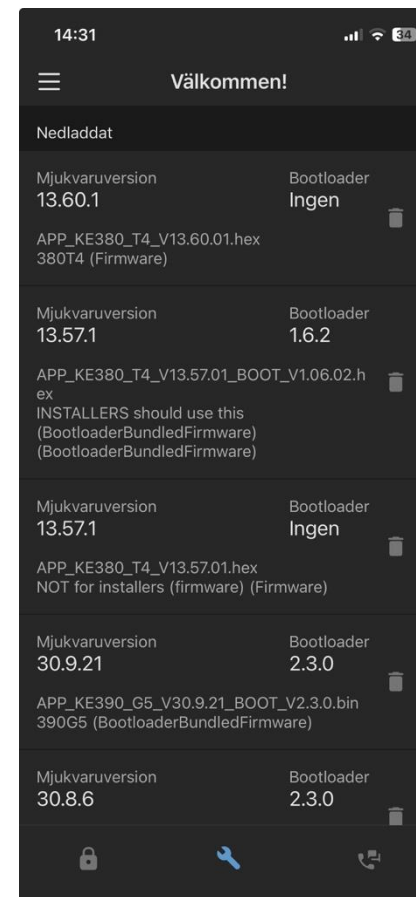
14:31

34

Välkommen!

Nedladdat

Mjukvaruversion
13.60.1

Bootloader
Ingen

APP_KE380_T4_V13.60.01.hex
380T4 (Firmware)

Mjukvaruversion
13.57.1

Bootloader
1.6.2

APP_KE380_T4_V13.57.01_BOOT_V1.06.02.hex
INSTALLERS should use this (BootloaderBundledFirmware) (BootloaderBundledFirmware)

Mjukvaruversion
13.57.1

Bootloader
Ingen

APP_KE380_T4_V13.57.01.hex
NOT for installers (firmware) (Firmware)

Mjukvaruversion
30.9.21

Bootloader
2.3.0

APP_KE390_G5_V30.9.21_BOOT_V2.3.0.bin
390G5 (BootloaderBundledFirmware)

Mjukvaruversion
30.8.6

Bootloader
2.3.0